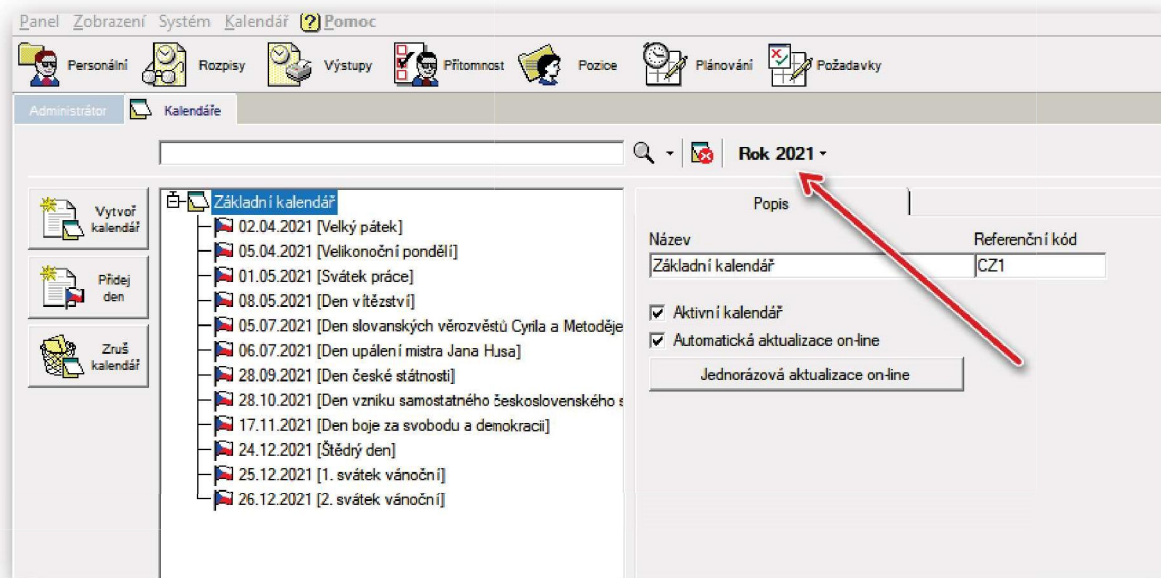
Panel Zobrazení Systém Kalendář ? Pomoc

Personální Rozpisy Výstupy Přítomnost Pozice Plánování Požadavky

Administrátor Kalendáře

Rok 2021

Vytvoř kalendář

Přidej den

Zruš kalendář

Základní kalendář
02.04.2021 [Velký pátek]
05.04.2021 [Velikonoční pondělí]
01.05.2021 [Svátek práce]
08.05.2021 [Den vítězství]
05.07.2021 [Den slovanských věrozvěstů Cyrila a Metoděje
06.07.2021 [Den upálení mistra Jana Husa]
28.09.2021 [Den české státnosti]
28.10.2021 [Den vzniku samostatného československého s
17.11.2021 [Den boje za svobodu a demokracii]
24.12.2021 [Štědrý den]
25.12.2021 [1. svátek vánoční]
26.12.2021 [2. svátek vánoční]

Popis

Název
Základní kalendář

Referenční kód
CZ1

Aktivní kalendář
Automatická aktualizace on-line
Jednorázová aktualizace on-line